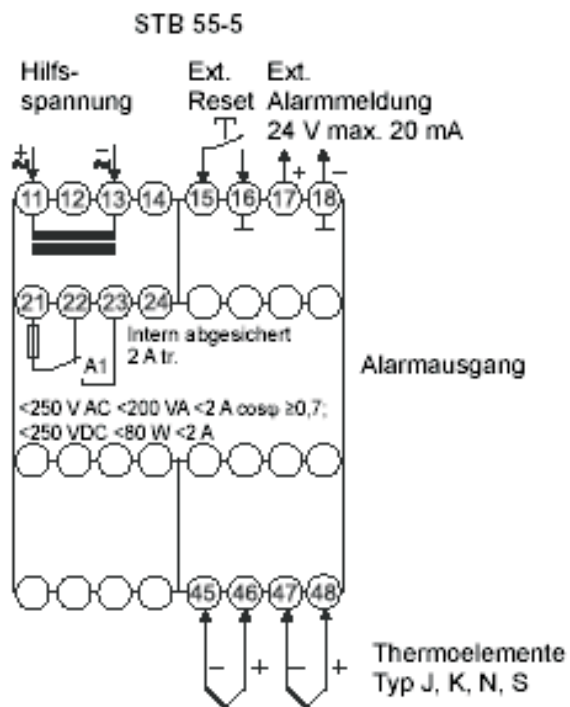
STB 55-5

Hilfsspannung

Ext. Reset

Ext. Alarmmeldung 24 V max. 20 mA

+ ~ - ~

+ −

11 12 13 14 15 16 17 18

21 22 23 24

Intern abgesichert 2 A tr.

A1

Alarmausgang

<250 V AC <200 VA <2 A cosφ ≥0,7; <250 VDC <80 W <2 A

45 46 47 48

− + − +

Thermoelemente Typ J, K, N, S